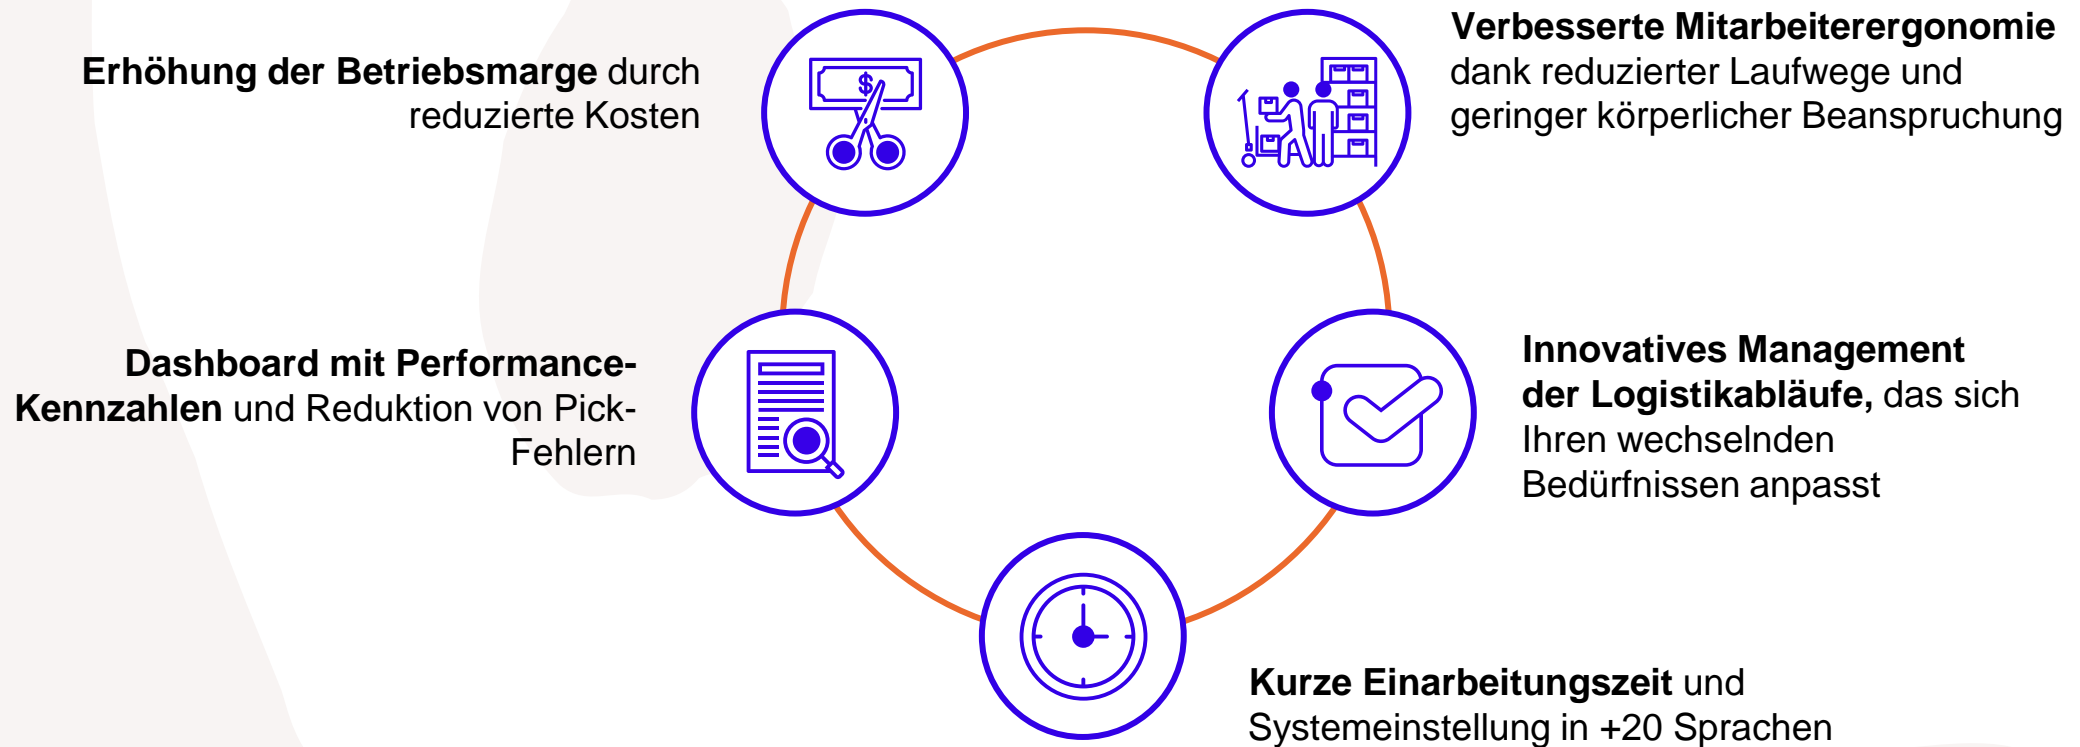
**Erhöhung der Betriebsmarge** durch reduzierte Kosten

$

**Verbesserte Mitarbeiterergonomie** dank reduzierter Laufwege und geringer körperlicher Beanspruchung

**Dashboard mit Performance-Kennzahlen** und Reduktion von Pick-Fehlern

**Innovatives Management der Logistikabläufe,** das sich Ihren wechselnden Bedürfnissen anpasst

**Kurze Einarbeitungszeit** und Systemeinstellung in +20 Sprachen